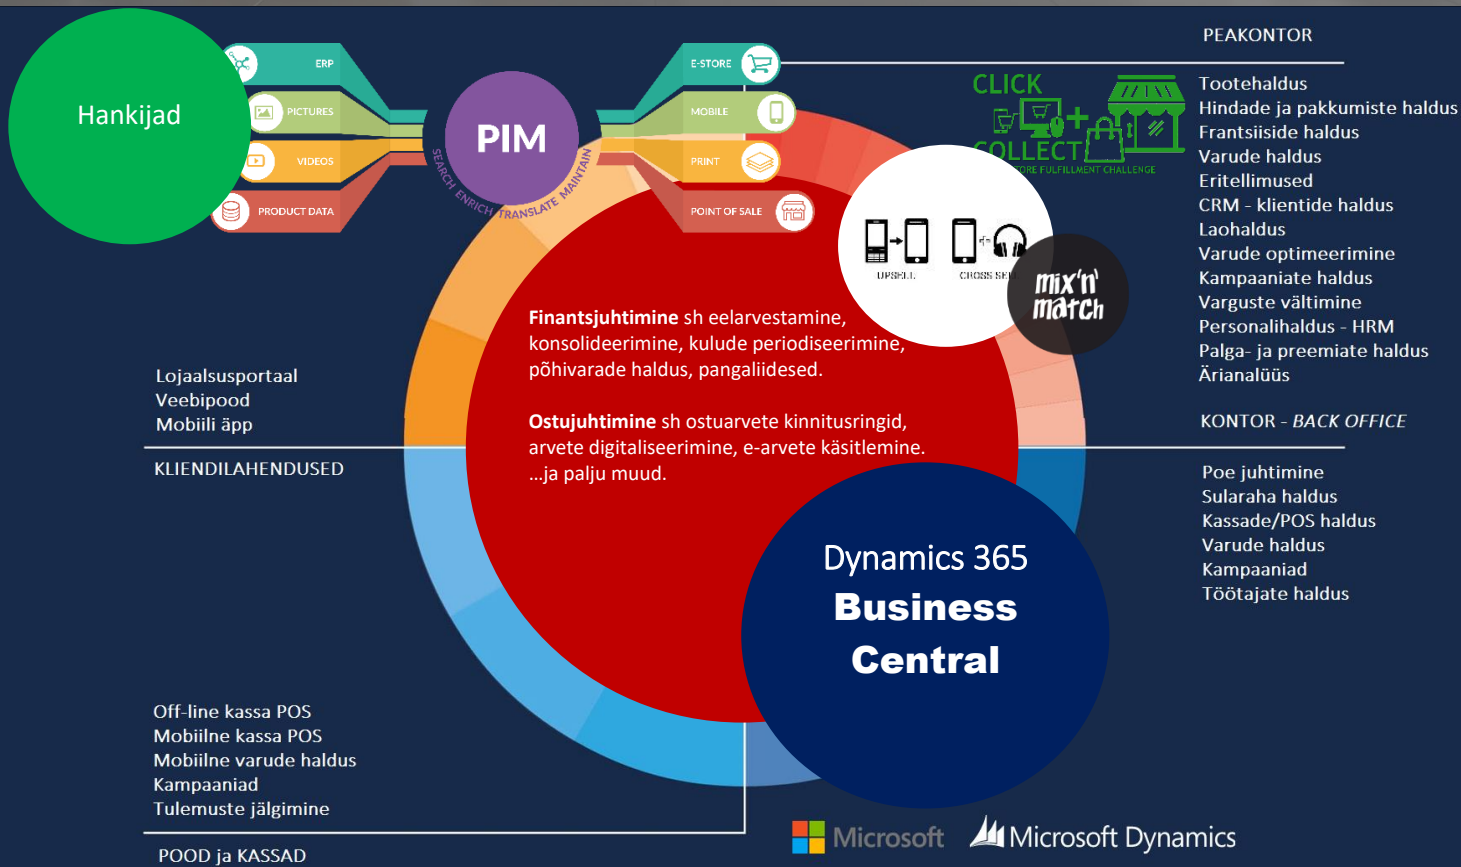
Hankijad

ERP
PICTURES
VIDEOS
PRODUCT DATA

PIM
SEARCH ENRICH TRANSLATE MAINTAIN

E-STORE
MOBILE
PRINT
POINT OF SALE

CLICK
COLLECT
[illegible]ORE FULFILLMENT CHALLENGE

UPSELL
CROSS SE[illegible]

mix'n' match

PEAKONTOR

Tootehaldus
Hindade ja pakkumiste haldus
Frantsiiside haldus
Varude haldus
Eritellimused
CRM - klientide haldus
Laohaldus
Varude optimeerimine
Kampaaniate haldus
Varguste vältimine
Personalihaldus - HRM
Palga- ja preemiate haldus
Ärianalüüs

KONTOR - BACK OFFICE

Poe juhtimine
Sularaha haldus
Kassade/POS haldus
Varude haldus
Kampaaniad
Töötajate haldus

Lojaalsusportaal
Veebipood
Mobiili äpp

KLIENDILAHENDUSED

**Finantsjuhtimine** sh eelarvestamine, konsolideerimine, kulude periodiseerimine, põhivarade haldus, pangaliidesed.

**Ostujuhtimine** sh ostuarvete kinnitusringid, arvete digitaliseerimine, e-arvete käsitlemine. ...ja palju muud.

Dynamics 365
Business
Central

Off-line kassa POS
Mobiilne kassa POS
Mobiilne varude haldus
Kampaaniad
Tulemuste jälgimine

POOD ja KASSAD

Microsoft
Microsoft Dynamics